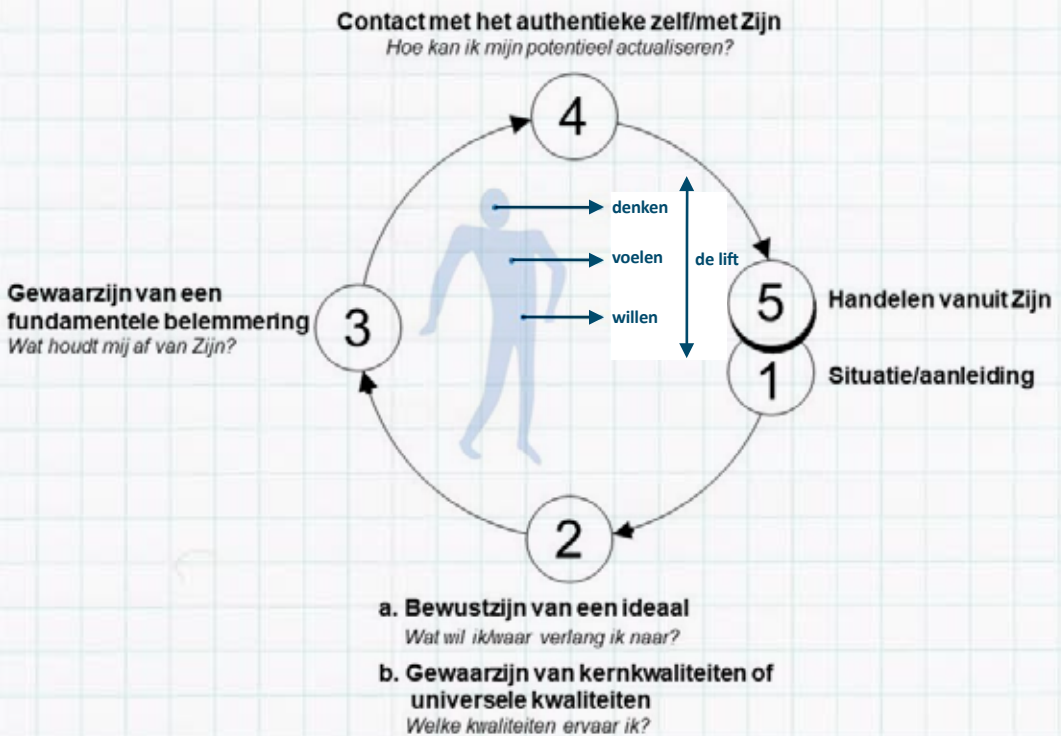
Contact met het authentieke zelf/met Zijn
Hoe kan ik mijn potentieel actualiseren?

4

denken
voelen
willen

de lift

Gewaarzijn van een fundamentele belemmering
Wat houdt mij af van Zijn?

3

5 Handelen vanuit Zijn

1 Situatie/aanleiding

2

a. Bewustzijn van een ideaal
Wat wil ik/waar verlang ik naar?

b. Gewaarzijn van kernkwaliteiten of universele kwaliteiten
Welke kwaliteiten ervaar ik?